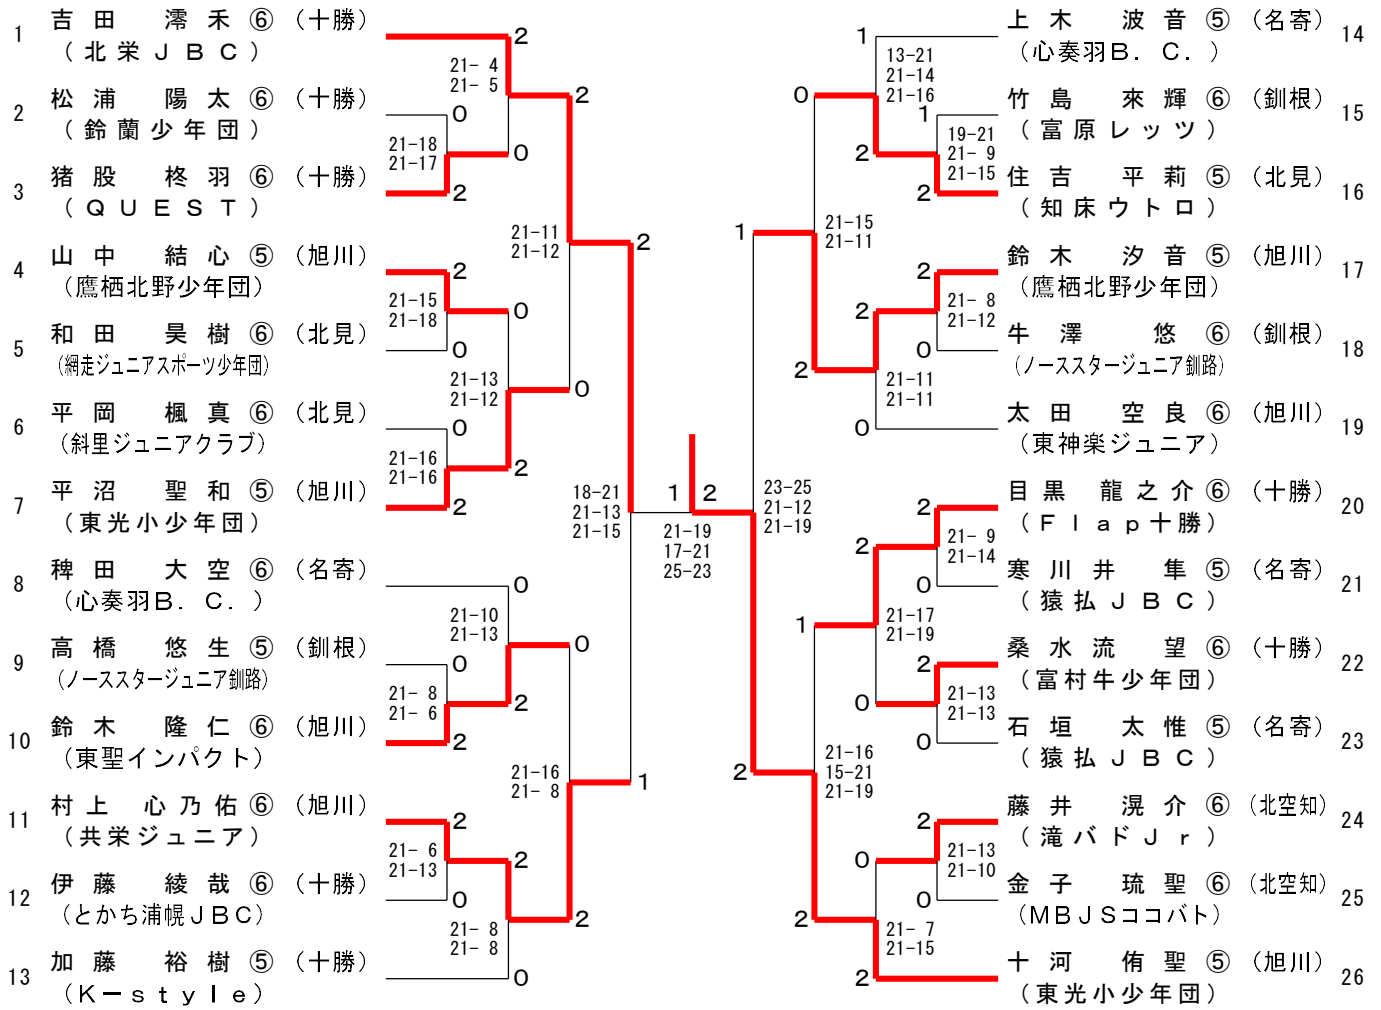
1 吉田 澪禾 ⑥ （十勝）
（北栄ＪＢＣ）

2 松浦 陽太 ⑥ （十勝）
（鈴蘭少年団）

3 猪股 柊羽 ⑥ （十勝）
（ＱＵＥＳＴ）

4 山中 結心 ⑤ （旭川）
（鷹栖北野少年団）

5 和田 昊樹 ⑥ （北見）
（網走ジュニアスポーツ少年団）

6 平岡 楓真 ⑥ （北見）
（斜里ジュニアクラブ）

7 平沼 聖和 ⑤ （旭川）
（東光小少年団）

8 稗田 大空 ⑥ （名寄）
（心奏羽Ｂ．Ｃ．）

9 高橋 悠生 ⑤ （釧根）
（ノースススタージュニア釧路）

10 鈴木 隆仁 ⑥ （旭川）
（東聖インパクト）

11 村上 心乃佑 ⑥ （旭川）
（共栄ジュニア）

12 伊藤 綾哉 ⑥ （十勝）
（とかち浦幌ＪＢＣ）

13 加藤 裕樹 ⑤ （十勝）
（Ｋ－ｓｔｙｌｅ）

2 21- 4 21- 5 2
0 21-18 21-17 0 2
21-11 21-12 2
2 21-15 21-18 0 0
21-13 21-12 0
0 21-16 21-16 2 2
18-21 21-13 21-15 1 2
21-19 17-21 25-23
0 21-10 21-13 0
0 21- 8 21- 6 2 2
21-16 21- 8 1
2 21- 6 21-13 2 0
2 21- 8 21- 8 0

1 13-21 21-14 21-16
0 1 19-21 21- 9 21-15 2 2
1 21-15 21-11
2 21- 8 21-12 2 0
2 21-11 21-11 0
23-25 21-12 21-19
2 21- 9 21-14 2 0
1 21-17 21-19
2 21-13 21-13 0 0
2 21-16 15-21 21-19
2 21-13 21-10 0 0
2 21- 7 21-15 2

14 上木 波音 ⑤ （名寄）
（心奏羽Ｂ．Ｃ．）

15 竹島 來輝 ⑥ （釧根）
（富原レッツ）

16 住吉 平莉 ⑤ （北見）
（知床ウトロ）

17 鈴木 汐音 ⑤ （旭川）
（鷹栖北野少年団）

18 牛澤 悠 ⑥ （釧根）
（ノースススタージュニア釧路）

19 太田 空良 ⑥ （旭川）
（東神楽ジュニア）

20 目黒 龍之介 ⑥ （十勝）
（Ｆｌａｐ十勝）

21 寒川井 隼 ⑤ （名寄）
（猿払ＪＢＣ）

22 桑水流 望 ⑥ （十勝）
（富村牛少年団）

23 石垣 太惟 ⑤ （名寄）
（猿払ＪＢＣ）

24 藤井 滉介 ⑥ （北空知）
（滝バドＪｒ）

25 金子 琉聖 ⑥ （北空知）
（ＭＢＪＳココバト）

26 十河 侑聖 ⑤ （旭川）
（東光小少年団）